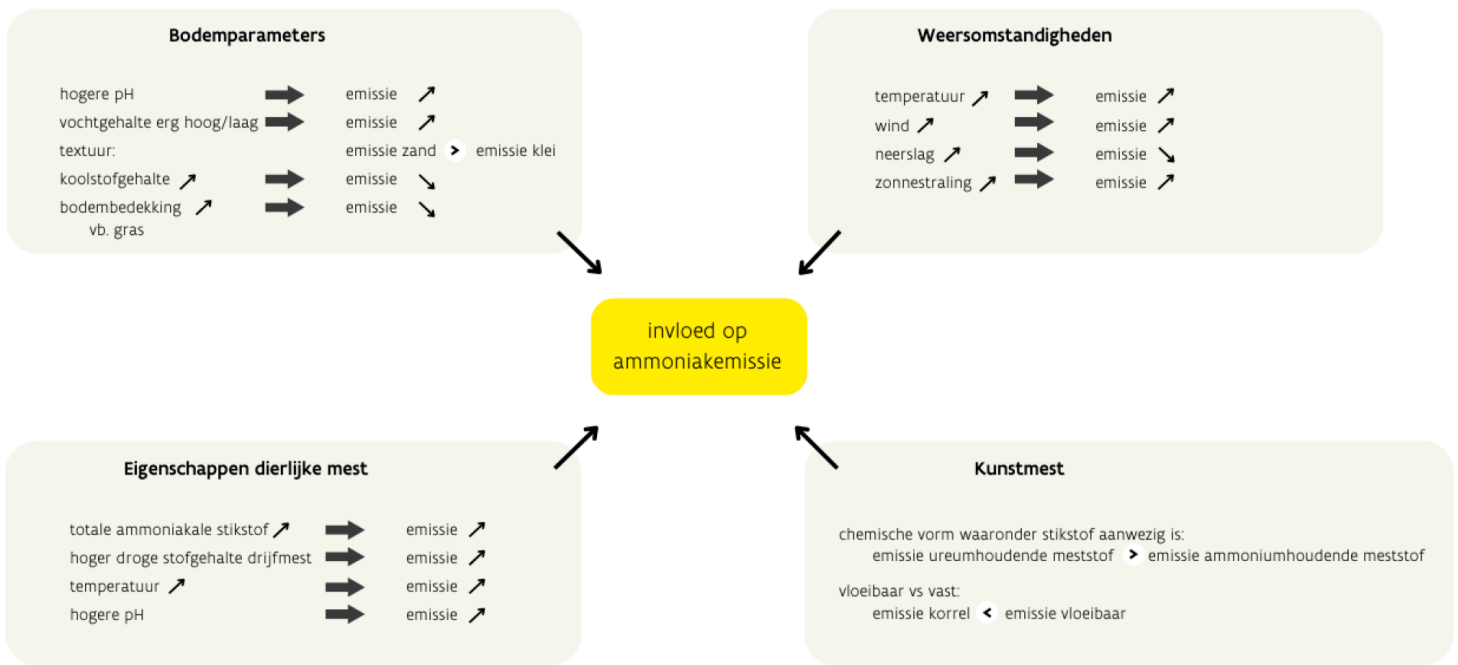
Bodemparameters

hogere pH ➞ emissie ↗
vochtgehalte erg hoog/laag ➞ emissie ↗
textuur: emissie zand > emissie klei
koolstofgehalte ↗ ➞ emissie ↘
bodembedekking ↗ ➞ emissie ↘
vb. gras

Weersomstandigheden

temperatuur ↗ ➞ emissie ↗
wind ↗ ➞ emissie ↗
neerslag ↗ ➞ emissie ↘
zonnestraling ↗ ➞ emissie ↗

invloed op ammoniakemissie

Eigenschappen dierlijke mest

totale ammoniakale stikstof ↗ ➞ emissie ↗
hoger droge stofgehalte drijfmest ➞ emissie ↗
temperatuur ↗ ➞ emissie ↗
hogere pH ➞ emissie ↗

Kunstmest

chemische vorm waaronder stikstof aanwezig is:
emissie ureumhoudende meststof > emissie ammoniumhoudende meststof

vloeibaar vs vast:
emissie korrel < emissie vloeibaar